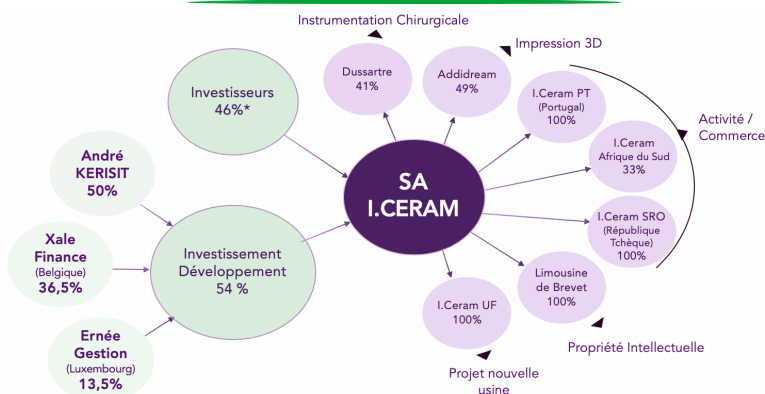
Instrumentation Chirurgicale

Impression 3D

Dussartre
41%

Addidream
49%

Investisseurs
46%*

I.Ceram PT
(Portugal)
100%

Activité / Commerce

I.Ceram
Afrique du Sud
33%

André
KERISIT
50%

SA
I.CERAM

I.Ceram SRO
(République Tchèque)
100%

Xale
Finance
(Belgique)
36,5%

Investissement
Développement
54 %

Limousine
de Brevet
100%

I.Ceram UF
100%

Ernée
Gestion
(Luxembourg)
13,5%

Propriété Intellectuelle

Projet nouvelle
usine